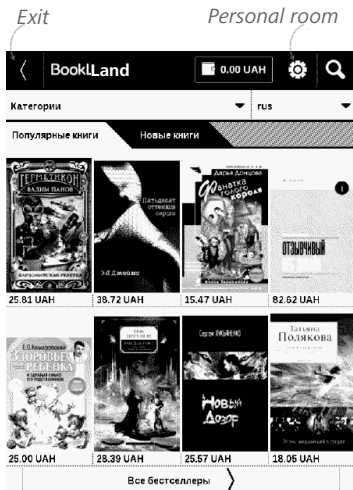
Exit

Personal room

BookLand

0.00 UAH

Категории

rus

Популярные книги

Новые книги

ГЕРМЕТИКОН
ВАДИМ ПАНОВ

Пятьдесят оттенков серого
Э Л Джеймс

Дарья Донцова
Фанатка Гоголя-моголя

ОТЗЫВЧИВЫЙ

25.81 UAH

38.72 UAH

15.47 UAH

82.62 UAH

Е.О. Комаровский
ЗДОРОВЬЕ РЕБЕНКА

Сергей ЛУКЬЯНЕНКО
Новый Дозор

Татьяна Полякова

25.00 UAH

28.39 UAH

25.57 UAH

18.05 UAH

Все бестселлеры